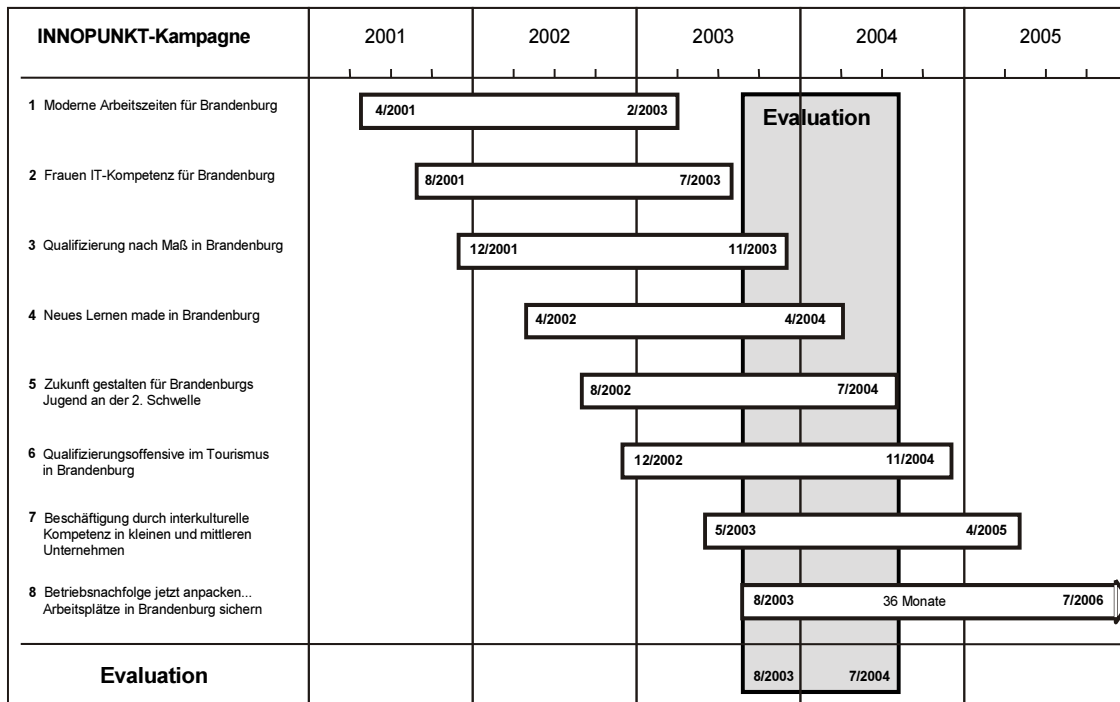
INNOPUNKT-Kampagne

2001 2002 2003 2004 2005

1 Moderne Arbeitszeiten für Brandenburg — 4/2001 – 2/2003

Evaluation

2 Frauen IT-Kompetenz für Brandenburg — 8/2001 – 7/2003

3 Qualifizierung nach Maß in Brandenburg — 12/2001 – 11/2003

4 Neues Lernen made in Brandenburg — 4/2002 – 4/2004

5 Zukunft gestalten für Brandenburgs Jugend an der 2. Schwelle — 8/2002 – 7/2004

6 Qualifizierungsoffensive im Tourismus in Brandenburg — 12/2002 – 11/2004

7 Beschäftigung durch interkulturelle Kompetenz in kleinen und mittleren Unternehmen — 5/2003 – 4/2005

8 Betriebsnachfolge jetzt anpacken... Arbeitsplätze in Brandenburg sichern — 8/2003 36 Monate 7/2006

Evaluation — 8/2003 – 7/2004